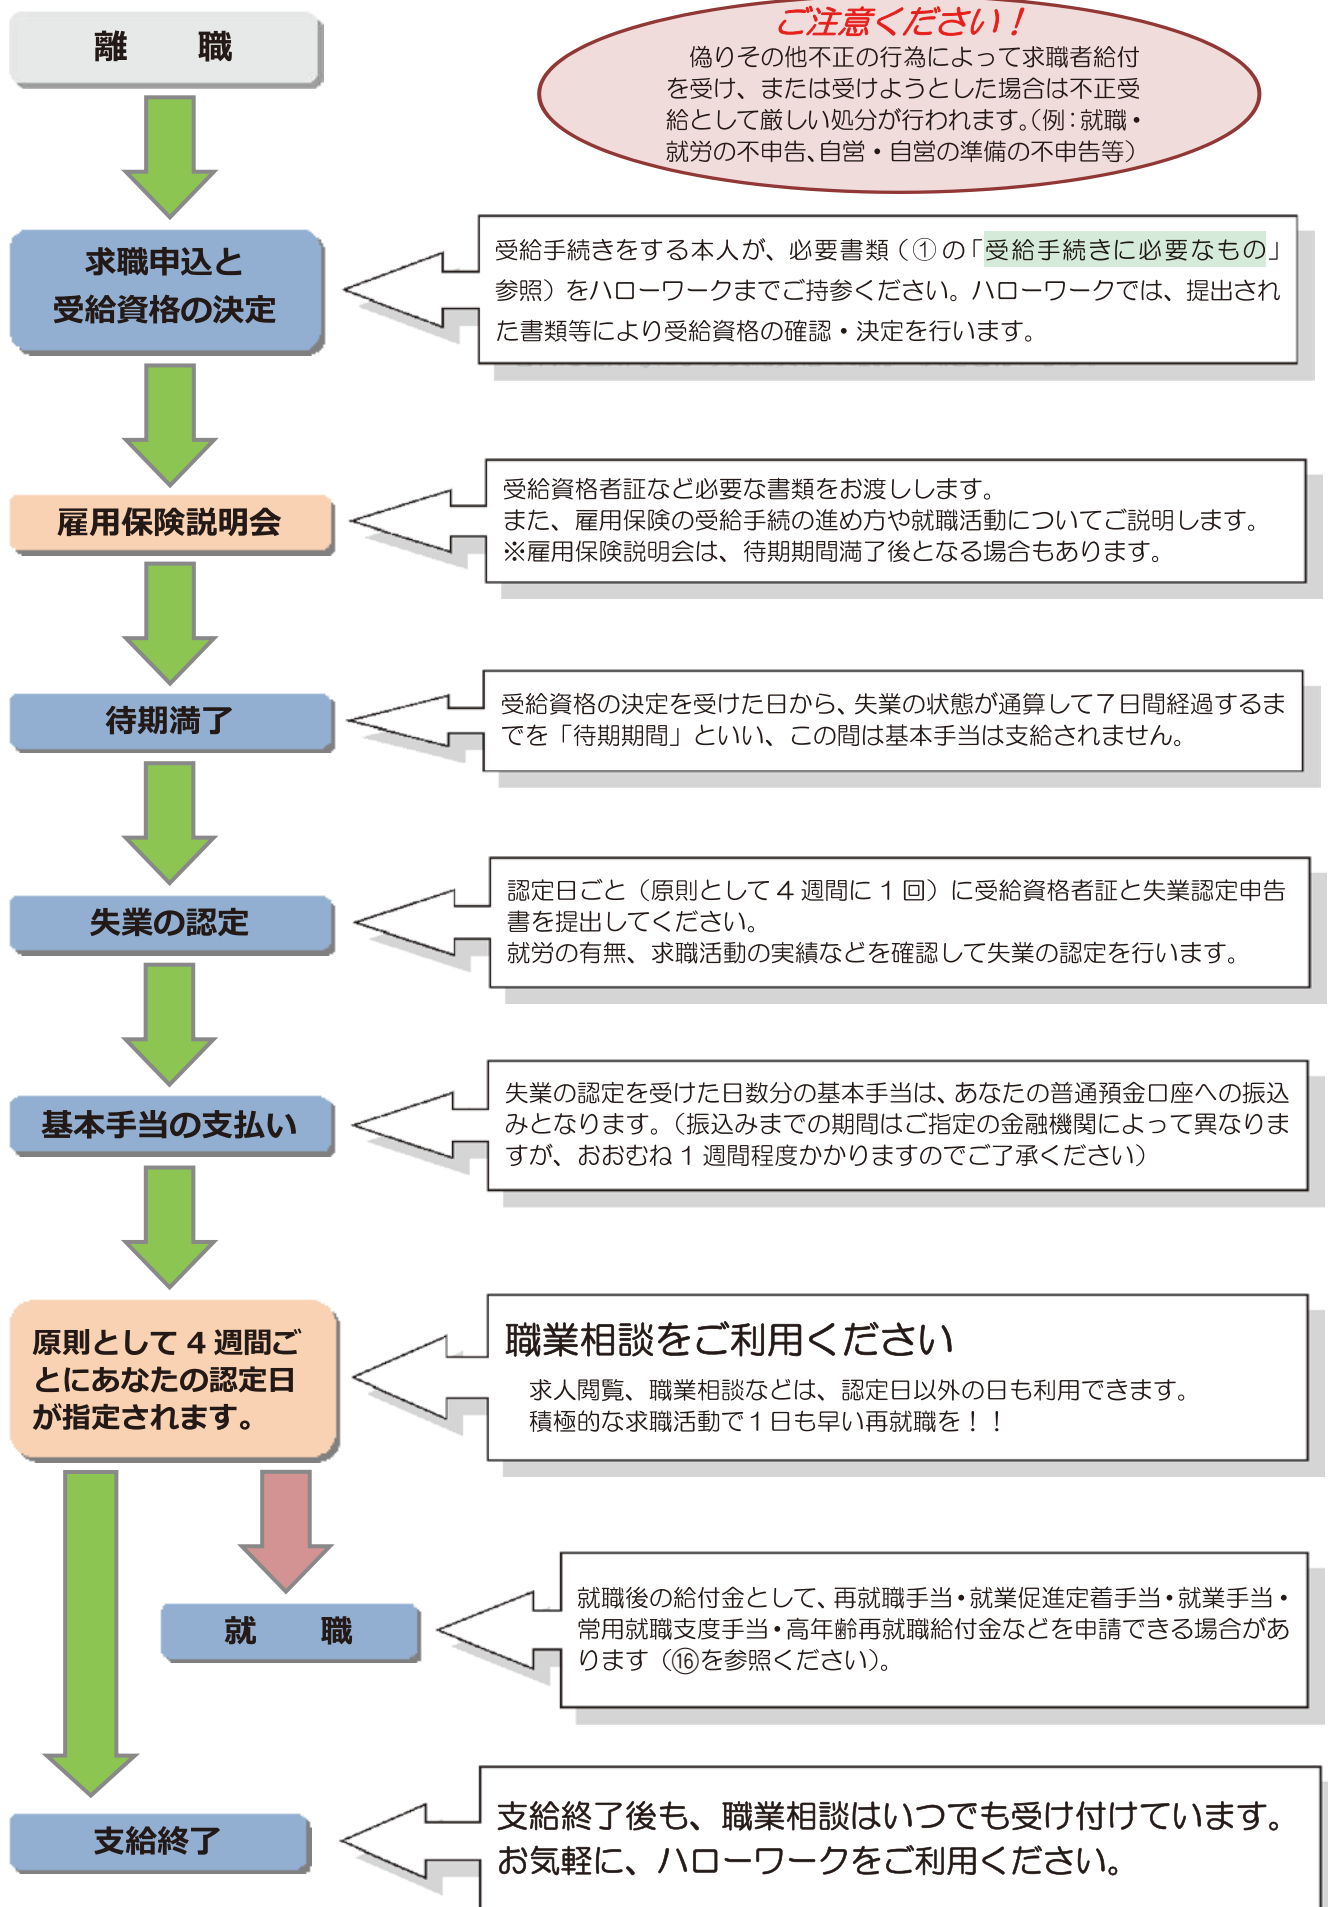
離　職

ご注意ください！
偽りその他不正の行為によって求職者給付を受け、または受けようとした場合は不正受給として厳しい処分が行われます。（例：就職・就労の不申告、自営・自営の準備の不申告等）

求職申込と受給資格の決定

受給手続きをする本人が、必要書類（①の「受給手続きに必要なもの」参照）をハローワークまでご持参ください。ハローワークでは、提出された書類等により受給資格の確認・決定を行います。

雇用保険説明会

受給資格者証など必要な書類をお渡しします。
また、雇用保険の受給手続の進め方や就職活動についてご説明します。
※雇用保険説明会は、待期期間満了後となる場合もあります。

待期満了

受給資格の決定を受けた日から、失業の状態が通算して７日間経過するまでを「待期期間」といい、この間は基本手当は支給されません。

失業の認定

認定日ごと（原則として４週間に１回）に受給資格者証と失業認定申告書を提出してください。
就労の有無、求職活動の実績などを確認して失業の認定を行います。

基本手当の支払い

失業の認定を受けた日数分の基本手当は、あなたの普通預金口座への振込みとなります。（振込みまでの期間はご指定の金融機関によって異なりますが、おおむね１週間程度かかりますのでご了承ください）

原則として４週間ごとにあなたの認定日が指定されます。

職業相談をご利用ください
求人閲覧、職業相談などは、認定日以外の日も利用できます。
積極的な求職活動で１日も早い再就職を！！

就　職

就職後の給付金として、再就職手当・就業促進定着手当・就業手当・常用就職支度手当・高年齢再就職給付金などを申請できる場合があります（⑯を参照ください）。

支給終了

支給終了後も、職業相談はいつでも受け付けています。
お気軽に、ハローワークをご利用ください。